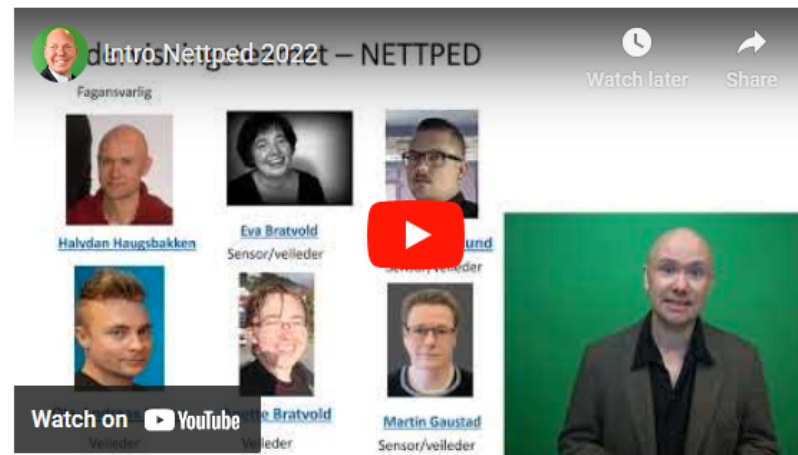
Intro Nettped 2022

Watch later

Share

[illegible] – NETTPED

Fagansvarlig

Halvdan Haugsbakken

Eva Bratvold

Sensor/veileder

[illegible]und

Sensor/veileder

Watch on YouTube

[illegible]e Bratvold

Veileder

Veileder

Martin Gaustad

Sensor/veileder